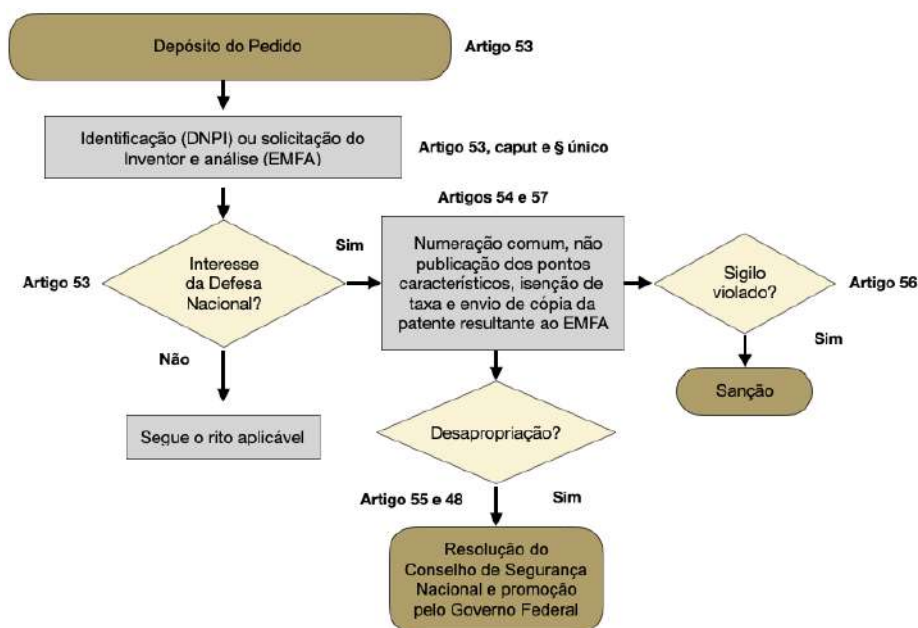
Depósito do Pedido

Artigo 53

Identificação (DNPI) ou solicitação do Inventor e análise (EMFA)

Artigo 53, caput e § único

Artigos 54 e 57

Artigo 53

Interesse da Defesa Nacional?

Sim

Numeração comum, não publicação dos pontos característicos, isenção de taxa e envio de cópia da patente resultante ao EMFA

Sigilo violado?

Artigo 56

Sim

Não

Sanção

Segue o rito aplicável

Desapropriação?

Artigo 55 e 48

Sim

Resolução do Conselho de Segurança Nacional e promoção pelo Governo Federal